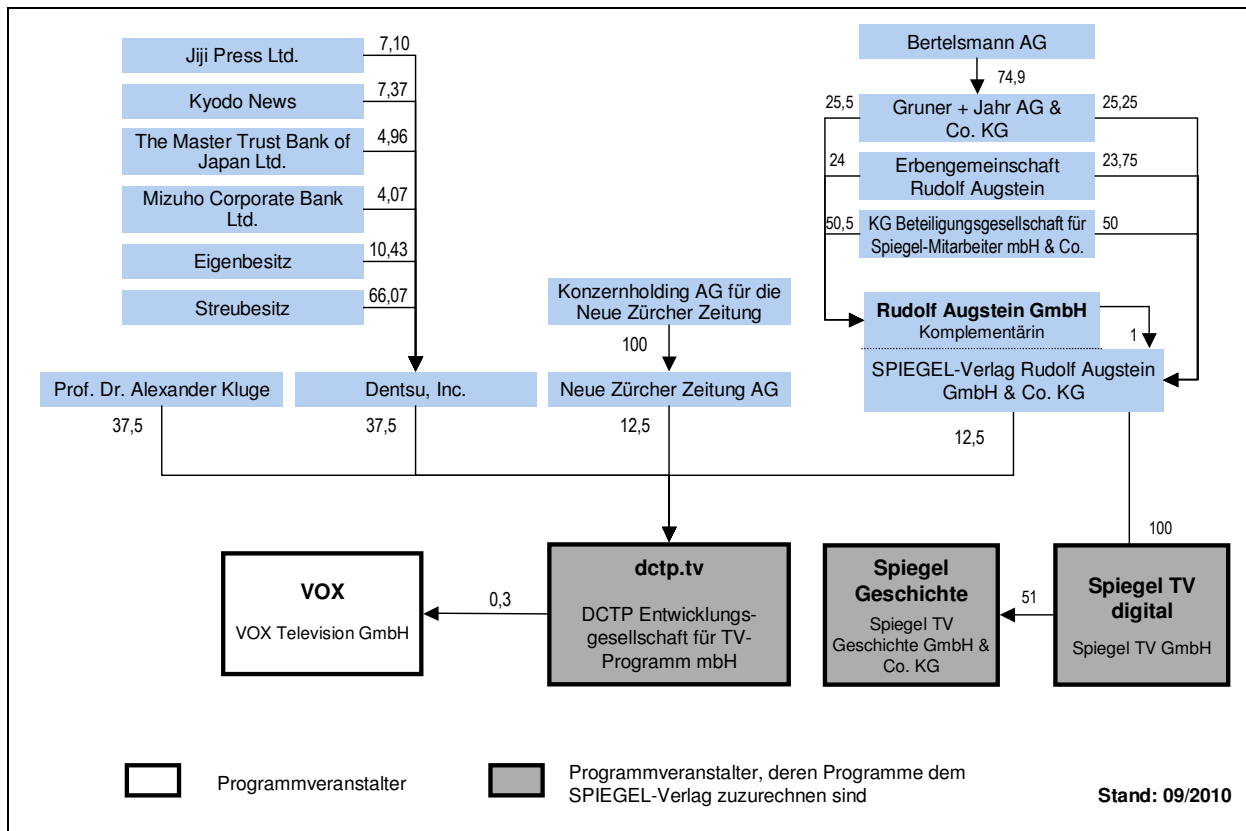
Jiji Press Ltd. 7,10

Kyodo News 7,37

The Master Trust Bank of Japan Ltd. 4,96

Mizuho Corporate Bank Ltd. 4,07

Eigenbesitz 10,43

Streubesitz 66,07

Bertelsmann AG

74,9

25,5 Gruner + Jahr AG & Co. KG 25,25

24 Erbengemeinschaft Rudolf Augstein 23,75

50,5 KG Beteiligungsgesellschaft für Spiegel-Mitarbeiter mbH & Co. 50

Konzernholding AG für die Neue Zürcher Zeitung

100

Rudolf Augstein GmbH
Komplementärin

1

SPIEGEL-Verlag Rudolf Augstein GmbH & Co. KG

Prof. Dr. Alexander Kluge

Dentsu, Inc.

Neue Zürcher Zeitung AG

37,5

37,5

12,5

12,5

100

VOX
VOX Television GmbH

0,3

dctp.tv
DCTP Entwicklungsgesellschaft für TV-Programm mbH

Spiegel Geschichte
Spiegel TV Geschichte GmbH & Co. KG

51

Spiegel TV digital
Spiegel TV GmbH

Programmveranstalter

Programmveranstalter, deren Programme dem SPIEGEL-Verlag zuzurechnen sind

Stand: 09/2010